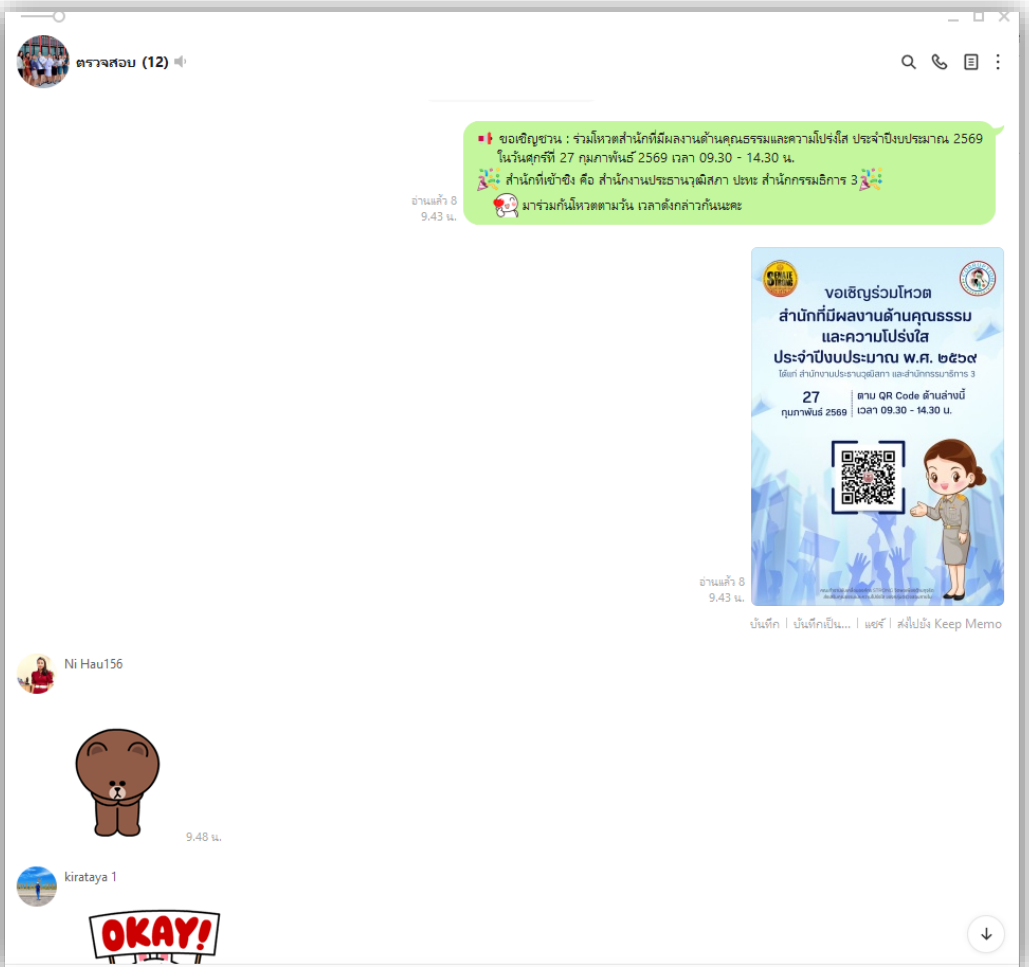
ตรวจสอบ (12)

ขอเชิญชวน : ร่วมโหวตสำนักที่มีผลงานด้านคุณธรรมและความโปร่งใส ประจำปีงบประมาณ 2569 ในวันศุกร์ที่ 27 กุมภาพันธ์ 2569 เวลา 09.30 - 14.30 น.
สำนักที่เข้าชิง คือ สำนักงานประธานวุฒิสภา ปะทะ สำนักกรรมธิการ 3
มาร่วมกันโหวตตามวัน เวลาดังกล่าวกันนะคะ

อ่านแล้ว 8
9.43 น.

ขอเชิญร่วมโหวต
สำนักที่มีผลงานด้านคุณธรรม
และความโปร่งใส
ประจำปีงบประมาณ พ.ศ. ๒๕๖๙
ได้แก่ สำนักงานประธานวุฒิสภา และสำนักกรรมาธิการ 3
27 กุมภาพันธ์ 2569
ตาม QR Code ด้านล่างนี้
เวลา 09.30 - 14.30 น.

อ่านแล้ว 8
9.43 น.

บันทึก | บันทึกเป็น... | แชร์ | ส่งไปยัง Keep Memo

Ni Hau156

9.48 น.

kirataya 1

OKAY!